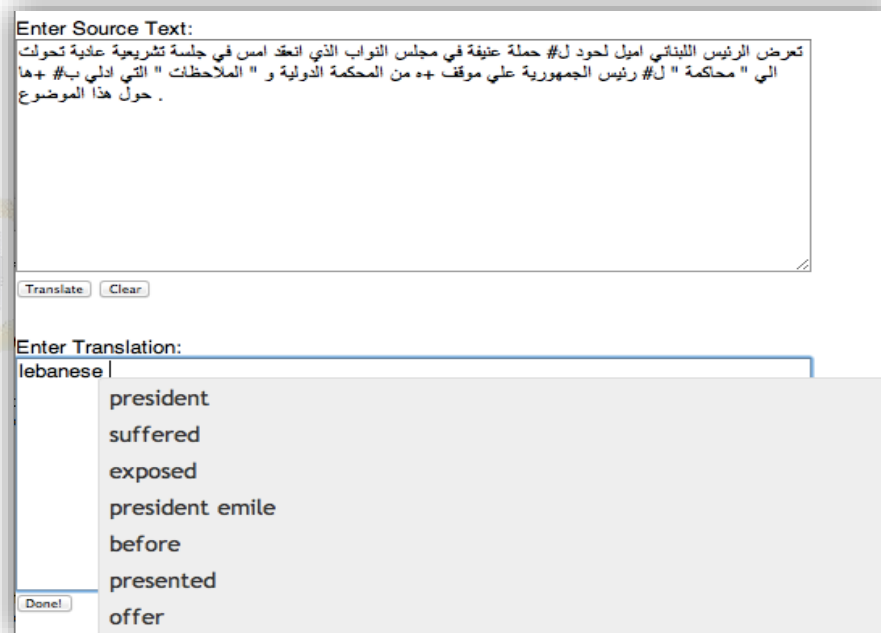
Enter Source Text:
تعرض الرئيس اللبناني اميل لحود ل# حملة عنيفة في مجلس النواب الذي انعقد امس في جلسة تشريعية عادية تحولت الي " محاكمة " ل# رئيس الجمهورية علي موقف +ه من المحكمة الدولية و " الملاحظات " التي ادلي ب# +ها حول هذا الموضوع .

Translate Clear

Enter Translation:
lebanese

president
suffered
exposed
president emile
before
presented
offer

Done!